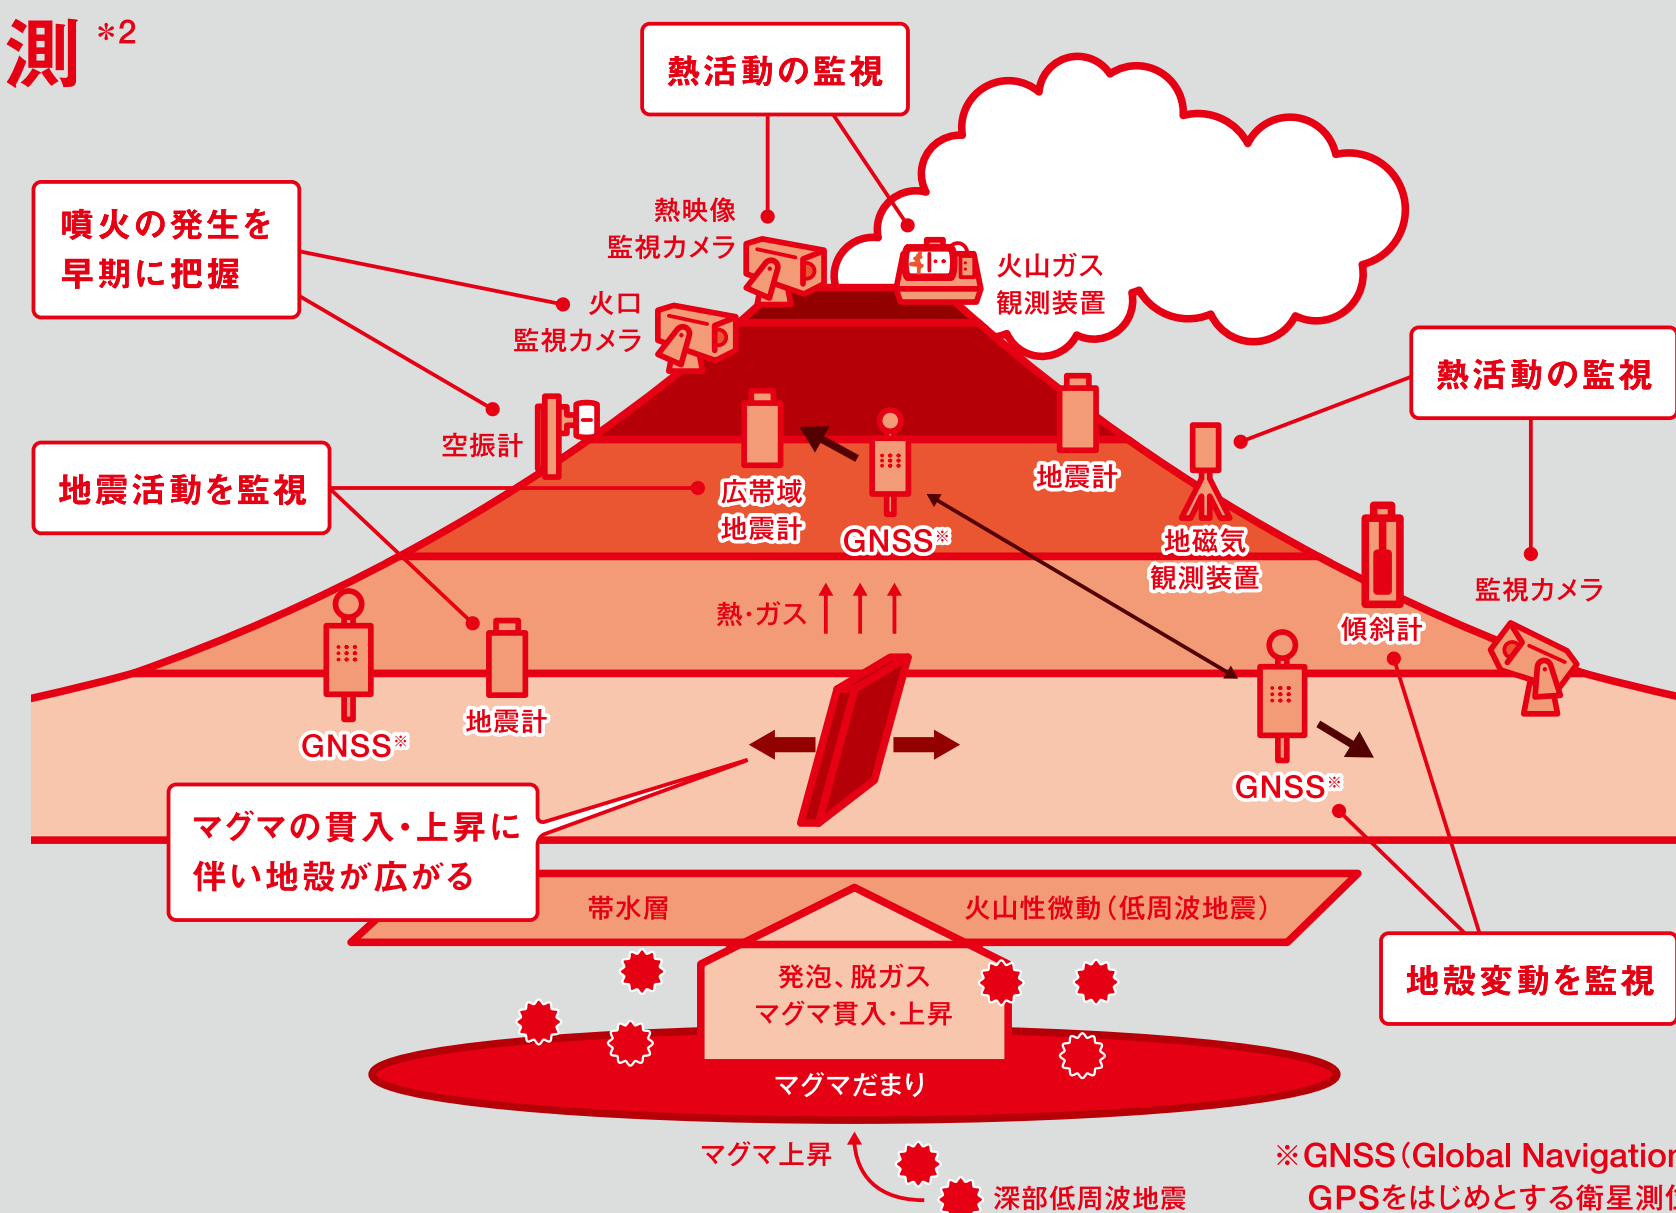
測 *2

熱活動の監視

噴火の発生を早期に把握

熱映像監視カメラ

火口監視カメラ

火山ガス観測装置

熱活動の監視

空振計

地震活動を監視

広帯域地震計

GNSS※

地震計

地磁気観測装置

監視カメラ

傾斜計

熱・ガス

GNSS※

地震計

GNSS※

マグマの貫入・上昇に伴い地殻が広がる

帯水層

火山性微動（低周波地震）

地殻変動を監視

発泡、脱ガス
マグマ貫入・上昇

マグマだまり

マグマ上昇

深部低周波地震

※GNSS（Global Navigatio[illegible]
GPSをはじめとする衛星測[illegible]